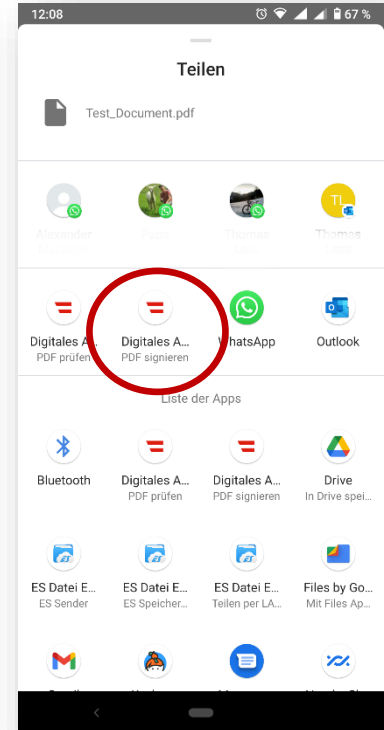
12:08 67 %

Teilen

Test_Document.pdf

Alexander
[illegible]

Papa
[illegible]

Thomas
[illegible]

TL
Thomas
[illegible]

Digitales A...
PDF prüfen

Digitales A...
PDF signieren

WhatsApp

Outlook

Liste der Apps

Bluetooth

Digitales A...
PDF prüfen

Digitales A...
PDF signieren

Drive
In Drive spei...

ES Datei E...
ES Sender

ES Datei E...
ES Speicher...

ES Datei E...
Teilen per LA...

Files by Go...
Mit Files Ap...